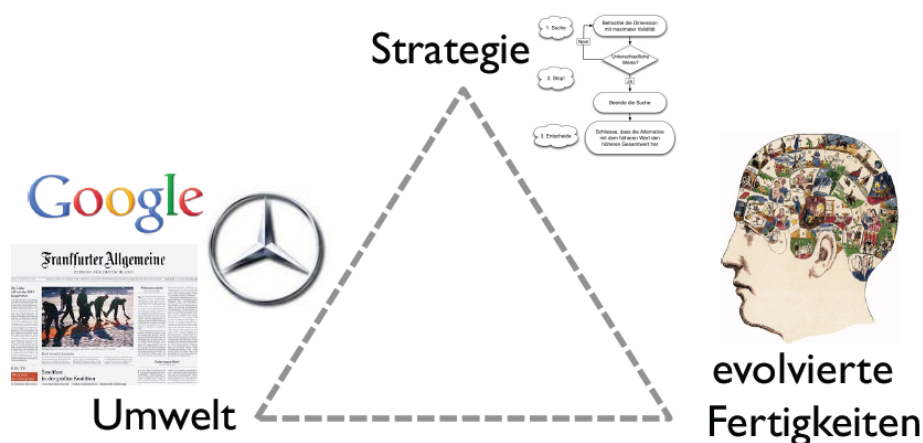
Strategie

1. Suche

Betrachte die Dimension mit maximaler Validität

Nein

Unterschiedliche Werte?

2. Stop!

Ja

Beende die Suche

3. Entscheide

Schliesse, dass die Alternative mit dem höheren Wert den höheren Gesamtwert hat

Google

Frankfurter Allgemeine

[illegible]

Umwelt

evolvierte Fertigkeiten